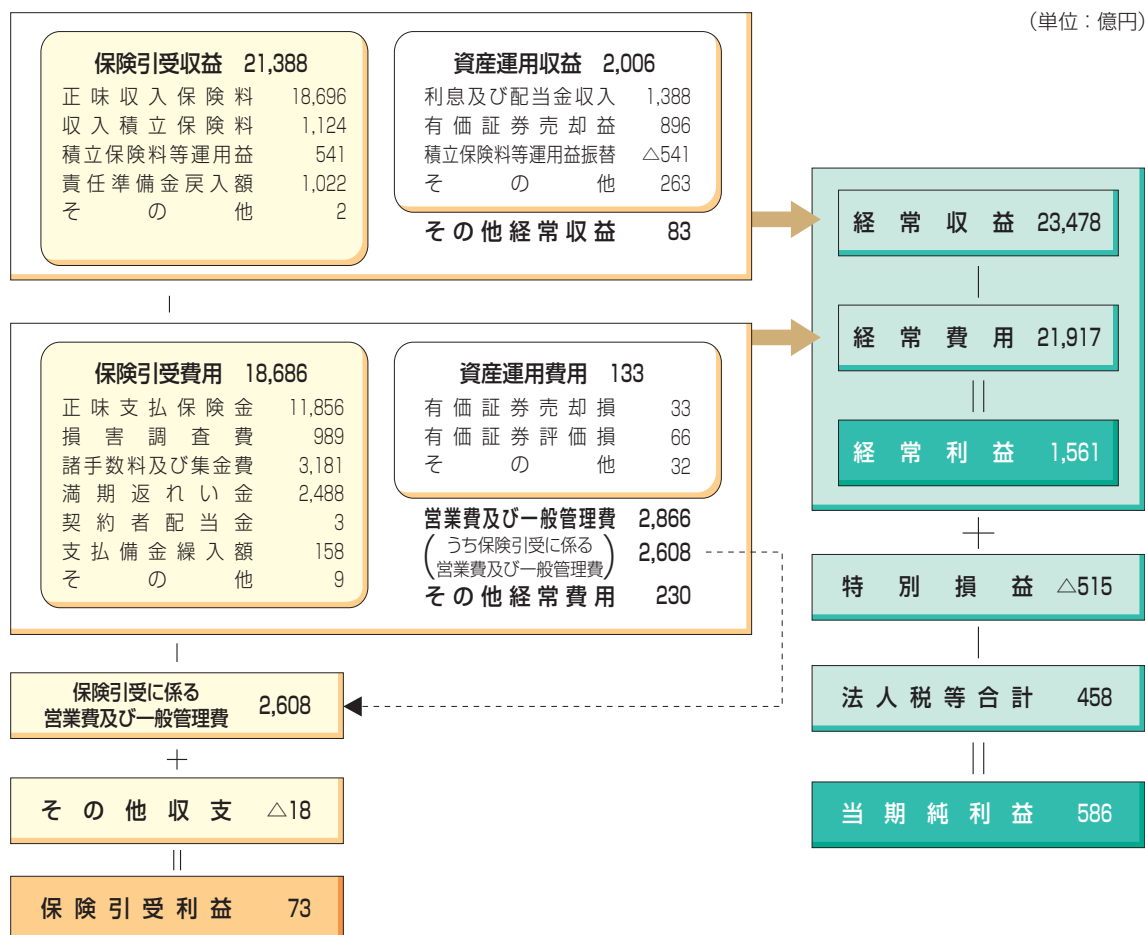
（単位：億円）

保険引受収益　21,388
正味収入保険料　18,696
収入積立保険料　1,124
積立保険料等運用益　541
責任準備金戻入額　1,022
その他　2

資産運用収益　2,006
利息及び配当金収入　1,388
有価証券売却益　896
積立保険料等運用益振替　△541
その他　263

その他経常収益　83

経常収益　23,478

保険引受費用　18,686
正味支払保険金　11,856
損害調査費　989
諸手数料及び集金費　3,181
満期返れい金　2,488
契約者配当金　3
支払備金繰入額　158
その他　9

資産運用費用　133
有価証券売却損　33
有価証券評価損　66
その他　32

営業費及び一般管理費　2,866
（うち保険引受に係る営業費及び一般管理費）　2,608
その他経常費用　230

経常費用　21,917
||
経常利益　1,561
＋
特別損益　△515
|
法人税等合計　458
||
当期純利益　586

保険引受に係る営業費及び一般管理費　2,608
＋
その他収支　△18
||
保険引受利益　73